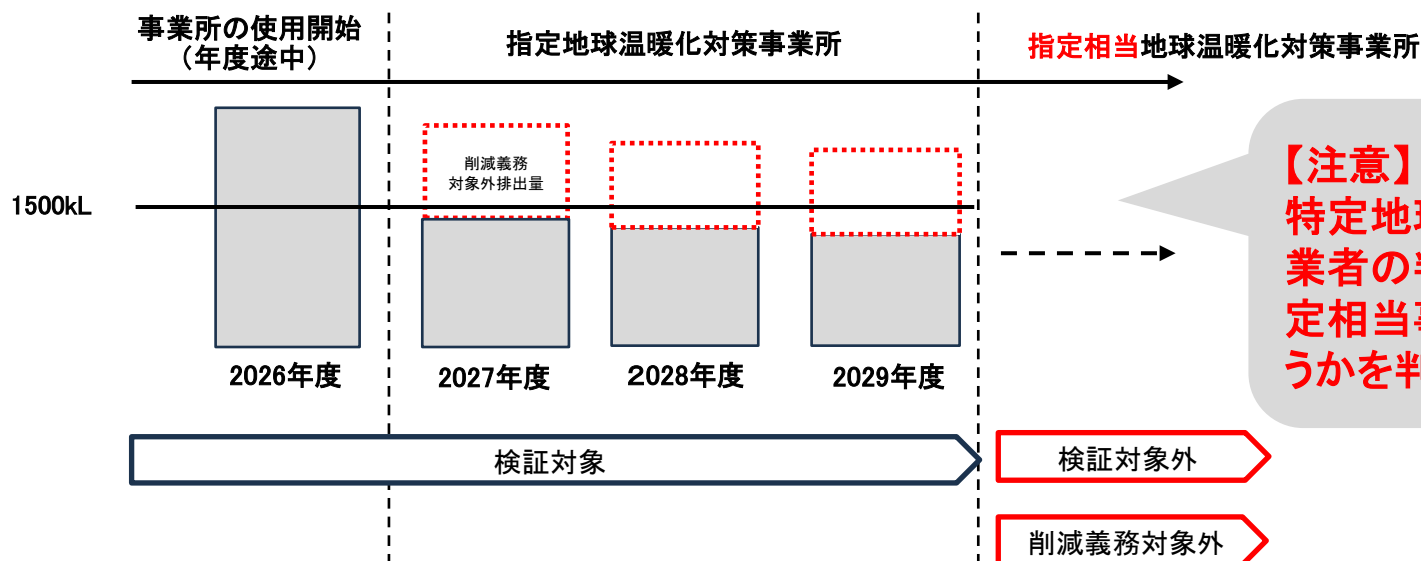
事業所の使用開始
（年度途中）

指定地球温暖化対策事業所

指定相当地球温暖化対策事業所

【注意】
特定地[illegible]
業者の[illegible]
定相当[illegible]
うかを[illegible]

1500kL

削減義務
対象外排出量

2026年度

2027年度

2028年度

2029年度

検証対象

検証対象外

削減義務対象外